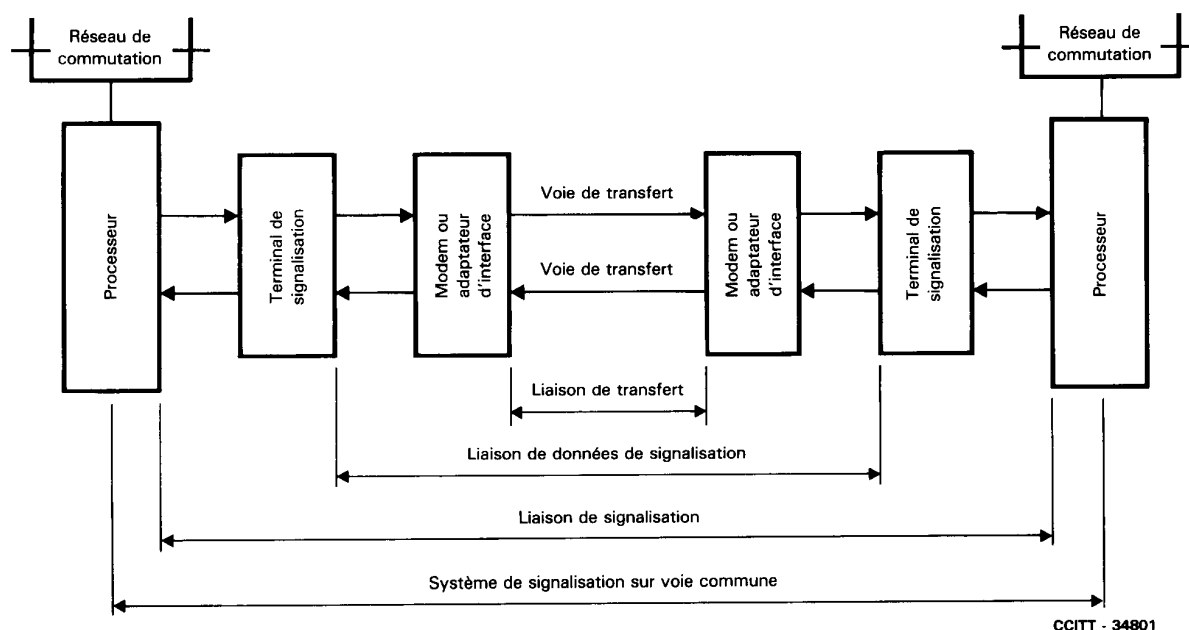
Réseau de commutation

Réseau de commutation

Processeur

Terminal de signalisation

Modem ou adaptateur d'interface

Voie de transfert

Voie de transfert

Modem ou adaptateur d'interface

Terminal de signalisation

Processeur

Liaison de transfert

Liaison de données de signalisation

Liaison de signalisation

Système de signalisation sur voie commune

CCITT - 34801